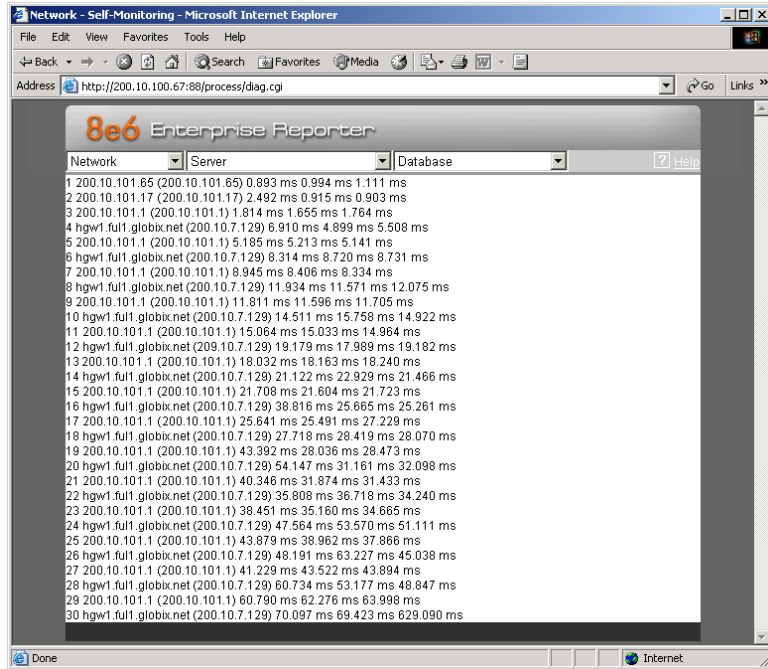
Network - Self-Monitoring - Microsoft Internet Explorer

File Edit View Favorites Tools Help

Back Search Favorites Media

Address http://200.10.100.67:88/process/diag.cgi Go Links »

8e6 Enterprise Reporter

Network Server Database Help

1 200.10.101.65 (200.10.101.65) 0.893 ms 0.994 ms 1.111 ms
2 200.10.101.17 (200.10.101.17) 2.492 ms 0.915 ms 0.903 ms
3 200.10.101.1 (200.10.101.1) 1.814 ms 1.655 ms 1.764 ms
4 hgw1.ful1.globix.net (200.10.7.129) 6.910 ms 4.899 ms 5.508 ms
5 200.10.101.1 (200.10.101.1) 5.185 ms 5.213 ms 5.141 ms
6 hgw1.ful1.globix.net (200.10.7.129) 8.314 ms 8.720 ms 8.731 ms
7 200.10.101.1 (200.10.101.1) 8.945 ms 8.406 ms 8.334 ms
8 hgw1.ful1.globix.net (200.10.7.129) 11.934 ms 11.571 ms 12.075 ms
9 200.10.101.1 (200.10.101.1) 11.811 ms 11.596 ms 11.705 ms
10 hgw1.ful1.globix.net (200.10.7.129) 14.511 ms 15.758 ms 14.922 ms
11 200.10.101.1 (200.10.101.1) 15.064 ms 15.033 ms 14.964 ms
12 hgw1.ful1.globix.net (209.10.7.129) 19.179 ms 17.989 ms 19.182 ms
13 200.10.101.1 (200.10.101.1) 18.032 ms 18.163 ms 18.240 ms
14 hgw1.ful1.globix.net (200.10.7.129) 21.122 ms 22.929 ms 21.466 ms
15 200.10.101.1 (200.10.101.1) 21.708 ms 21.604 ms 21.723 ms
16 hgw1.ful1.globix.net (200.10.7.129) 38.816 ms 25.665 ms 25.261 ms
17 200.10.101.1 (200.10.101.1) 25.641 ms 25.491 ms 27.229 ms
18 hgw1.ful1.globix.net (200.10.7.129) 27.718 ms 28.419 ms 28.070 ms
19 200.10.101.1 (200.10.101.1) 43.392 ms 28.036 ms 28.473 ms
20 hgw1.ful1.globix.net (200.10.7.129) 54.147 ms 31.161 ms 32.098 ms
21 200.10.101.1 (200.10.101.1) 40.346 ms 31.874 ms 31.433 ms
22 hgw1.ful1.globix.net (200.10.7.129) 35.808 ms 36.718 ms 34.240 ms
23 200.10.101.1 (200.10.101.1) 38.451 ms 35.160 ms 34.665 ms
24 hgw1.ful1.globix.net (200.10.7.129) 47.564 ms 53.570 ms 51.111 ms
25 200.10.101.1 (200.10.101.1) 43.879 ms 38.962 ms 37.866 ms
26 hgw1.ful1.globix.net (200.10.7.129) 48.191 ms 63.227 ms 45.038 ms
27 200.10.101.1 (200.10.101.1) 41.229 ms 43.522 ms 43.894 ms
28 hgw1.ful1.globix.net (200.10.7.129) 60.734 ms 53.177 ms 48.847 ms
29 200.10.101.1 (200.10.101.1) 60.790 ms 62.276 ms 63.998 ms
30 hgw1.ful1.globix.net (200.10.7.129) 70.097 ms 69.423 ms 629.090 ms

Done Internet